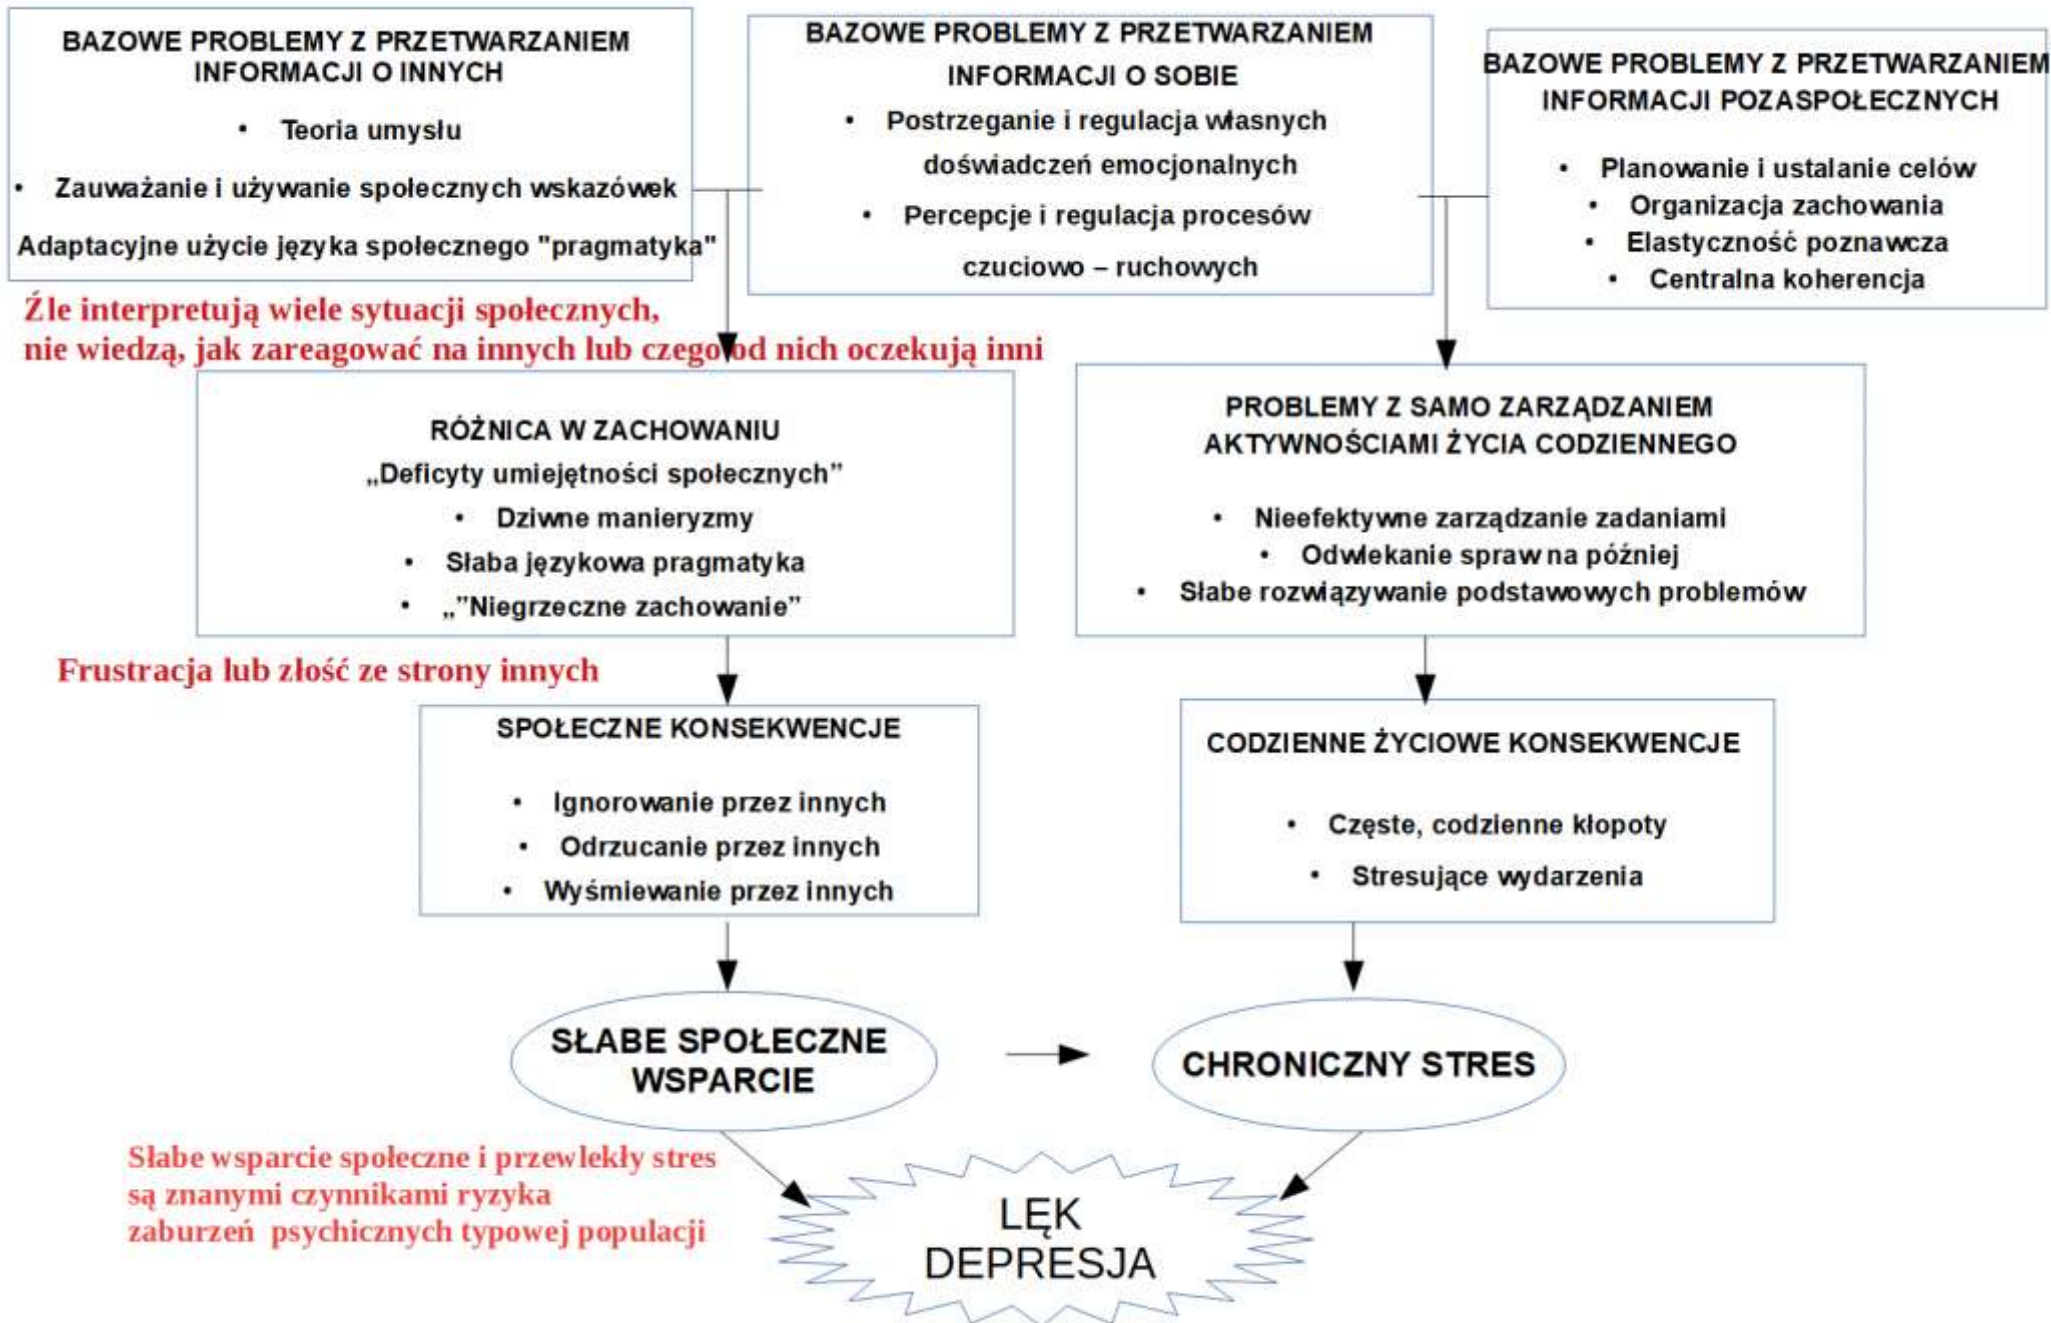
BAZOWE PROBLEMY Z PRZETWARZANIEM INFORMACJI O INNYCH

• Teoria umysłu
• Zauważanie i używanie społecznych wskazówek
Adaptacyjne użycie języka społecznego "pragmatyka"

BAZOWE PROBLEMY Z PRZETWARZANIEM INFORMACJI O SOBIE

• Postrzeganie i regulacja własnych doświadczeń emocjonalnych
• Percepcje i regulacja procesów czuciowo – ruchowych

BAZOWE PROBLEMY Z PRZETWARZANIEM INFORMACJI POZASPOŁECZNYCH

• Planowanie i ustalanie celów
• Organizacja zachowania
• Elastyczność poznawcza
• Centralna koherencja

Źle interpretują wiele sytuacji społecznych, nie wiedzą, jak zareagować na innych lub czego od nich oczekują inni

RÓŻNICA W ZACHOWANIU
„Deficyty umiejętności społecznych"
• Dziwne manieryzmy
• Słaba językowa pragmatyka
• „"Niegrzeczne zachowanie"

PROBLEMY Z SAMO ZARZĄDZANIEM AKTYWNOŚCIAMI ŻYCIA CODZIENNEGO

• Nieefektywne zarządzanie zadaniami
• Odwlekanie spraw na później
• Słabe rozwiązywanie podstawowych problemów

Frustracja lub złość ze strony innych

SPOŁECZNE KONSEKWENCJE

• Ignorowanie przez innych
• Odrzucanie przez innych
• Wyśmiewanie przez innych

CODZIENNE ŻYCIOWE KONSEKWENCJE

• Częste, codzienne kłopoty
• Stresujące wydarzenia

SŁABE SPOŁECZNE WSPARCIE

CHRONICZNY STRES

Słabe wsparcie społeczne i przewlekły stres są znanymi czynnikami ryzyka zaburzeń psychicznych typowej populacji

LĘK
DEPRESJA